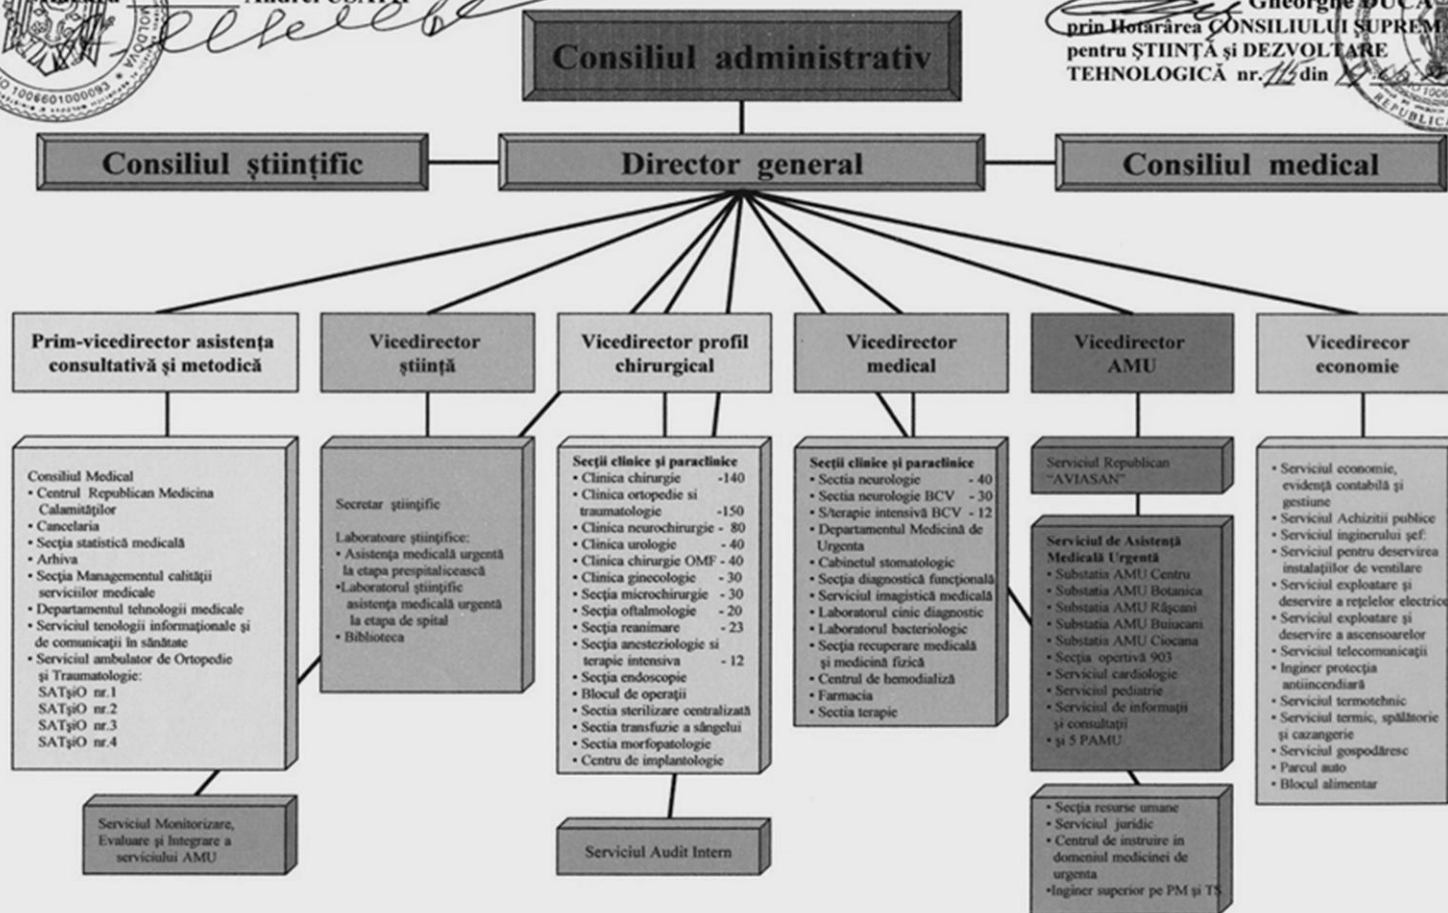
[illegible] Andrei USATII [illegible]

Gheorghe DUCA
prin Hotărârea CONSILIULUI SUPREM
pentru ŞTIINŢĂ şi DEZVOLTARE
TEHNOLOGICĂ nr. 115 din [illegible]

1006601000093 MOLDOVA

REPUBLICA 1006

Consiliul administrativ

Consiliul ştiinţific

Director general

Consiliul medical

Prim-vicedirector asistenţa consultativă şi metodică

Vicedirector ştiinţă

Vicedirector profil chirurgical

Vicedirector medical

Vicedirector AMU

Vicedirecor economie

Consiliul Medical
• Centrul Republican Medicina Calamităţilor
• Cancelaria
• Secţia statistică medicală
• Arhiva
• Secţia Managementul calităţii serviciilor medicale
• Departamentul tehnologii medicale
• Serviciul tenologii informaţionale şi de comunicaţii în sănătate
• Serviciul ambulator de Ortopedie şi Traumatologie:
SATşiO nr.1
SATşiO nr.2
SATşiO nr.3
SATşiO nr.4

Secretar ştiinţific

Laboratoare ştiinţifice:
• Asistenţa medicală urgentă la etapa prespitalicească
• Laboratorul ştiinţific asistenţa medicală urgentă la etapa de spital
• Biblioteca

Secţii clinice şi paraclinice
• Clinica chirurgie -140
• Clinica ortopedie si traumatologie -150
• Clinica neurochirurgie - 80
• Clinica urologie - 40
• Clinica chirurgie OMF - 40
• Clinica ginecologie - 30
• Secţia microchirurgie - 30
• Secţia oftalmologie - 20
• Secţia reanimare - 23
• Secţia anesteziologie si terapie intensiva - 12
• Secţia endoscopie
• Blocul de operaţii
• Sectia sterilizare centralizată
• Sectia transfuzie a sângelui
• Sectia morfopatologie
• Centru de implantologie

Secţii clinice şi paraclinice
• Secţia neurologie - 40
• Secţia neurologie BCV - 30
• S/terapie intensivă BCV - 12
• Departamentul Medicină de Urgenta
• Cabinetul stomatologic
• Secţia diagnostică funcţională
• Serviciul imagistică medicală
• Laboratorul clinic diagnostic
• Laboratorul bacteriologic
• Secţia recuperare medicală şi medicină fizică
• Centrul de hemodializă
• Farmacia
• Sectia terapie

Serviciul Republican "AVIASAN"

Serviciul de Asistenţă Medicală Urgentă
• Substaţia AMU Centru
• Substaţia AMU Botanica
• Substaţia AMU Râşcani
• Substaţia AMU Buiucani
• Substaţia AMU Ciocana
• Secţia operativă 903
• Serviciul cardiologie
• Serviciul pediatrie
• Serviciul de informaţii şi consultaţii
• şi 5 PAMU

• Serviciul economie, evidenţă contabilă şi gestiune
• Serviciul Achiziţii publice
• Serviciul inginerului şef:
• Serviciul pentru deservirea instalaţiilor de ventilare
• Serviciul exploatare şi deservire a reţelelor electrice
• Serviciul exploatare şi deservire a ascensoarelor
• Serviciul telecomunicaţii
• Inginer protecţia antiincendiară
• Serviciul termotehnic
• Serviciul termic, spălătorie şi cazangerie
• Serviciul gospodăresc
• Parcul auto
• Blocul alimentar

Serviciul Monitorizare, Evaluare şi Integrare a serviciului AMU

Serviciul Audit Intern

• Secţia resurse umane
• Serviciul juridic
• Centrul de instruire in domeniul medicinei de urgenta
• Inginer superior pe PM şi TS